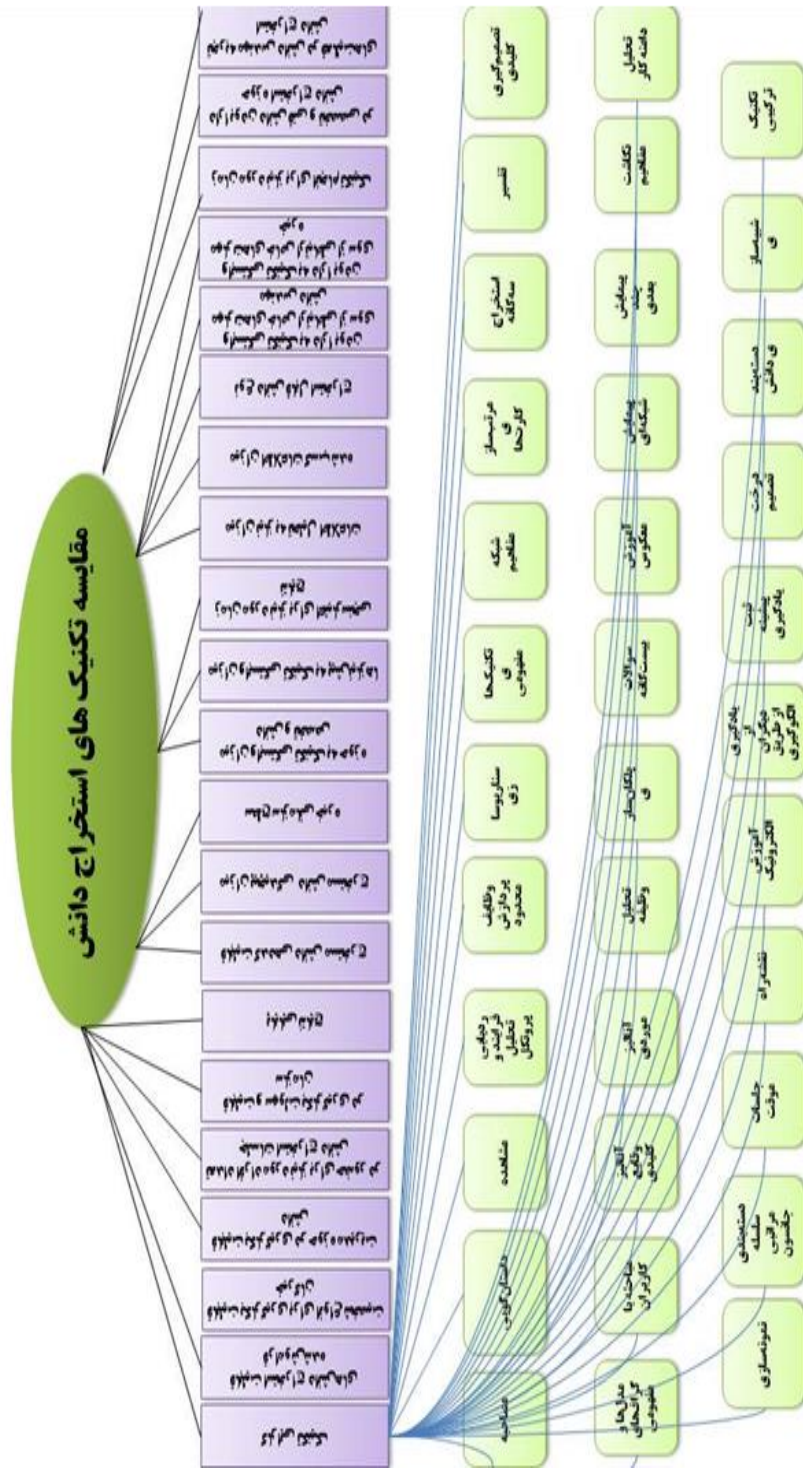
مقایسه تکنیک های استخراج دانش

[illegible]

مصاحبه

داستان گویی

مشاهده

ردیابی فرآیند و تحلیل پروتکل

وظایف پردازش محدود

سناریو سازی

تکنیک‌های علوم

شبکه مفاهیم

مرتب‌سازی کارت‌ها

استخراج سه‌گانه

تفسیر

تصمیم‌گیری کلیدی

مدل‌ها و گراف‌های مفهومی

مصاحبه با کاربران

آنالیز وقایع کلیدی

آنالیز عوامل

تحلیل وظیفه

پلکان‌سازی

سوالات بیست گانه

آموزش معکوس

پیمایش شبکه‌ای

پیمایش چند بعدی

تکاملت مفاهیم

تحلیل داده کاو

نمونه‌سازی

مستندسازی مشکله و فرایند جلسات

جلسات موقت

تشعشعات

آموزش الکترونیک

یادگیری از دیگران از طریق الکترونیکی

ثبت پیشینه یادگیری

فرصت تصمیم

جستجوی دانش

شبیه‌سازی

تکنیک فرآیندها